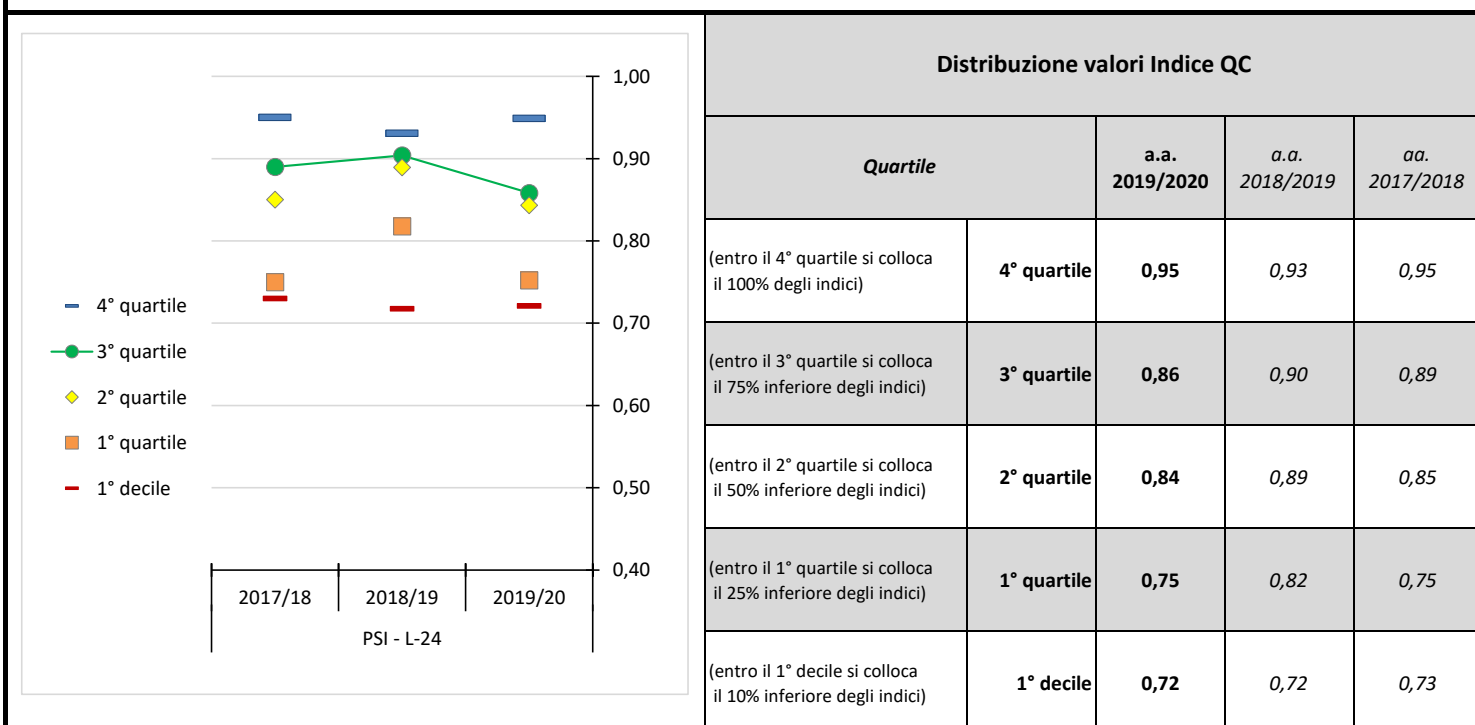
1,00
0,90
0,80
0,70
0,60
0,50
0,40

4° quartile
3° quartile
2° quartile
1° quartile
1° decile

2017/18 | 2018/19 | 2019/20
PSI - L-24

Distribuzione valori Indice QC

| *Quartile* | | a.a. 2019/2020 | *a.a. 2018/2019* | *aa. 2017/2018* |
|---|---|---|---|---|
| (entro il 4° quartile si colloca il 100% degli indici) | 4° quartile | 0,95 | *0,93* | *0,95* |
| (entro il 3° quartile si colloca il 75% inferiore degli indici) | 3° quartile | 0,86 | *0,90* | *0,89* |
| (entro il 2° quartile si colloca il 50% inferiore degli indici) | 2° quartile | 0,84 | *0,89* | *0,85* |
| (entro il 1° quartile si colloca il 25% inferiore degli indici) | 1° quartile | 0,75 | *0,82* | *0,75* |
| (entro il 1° decile si colloca il 10% inferiore degli indici) | 1° decile | 0,72 | *0,72* | *0,73* |